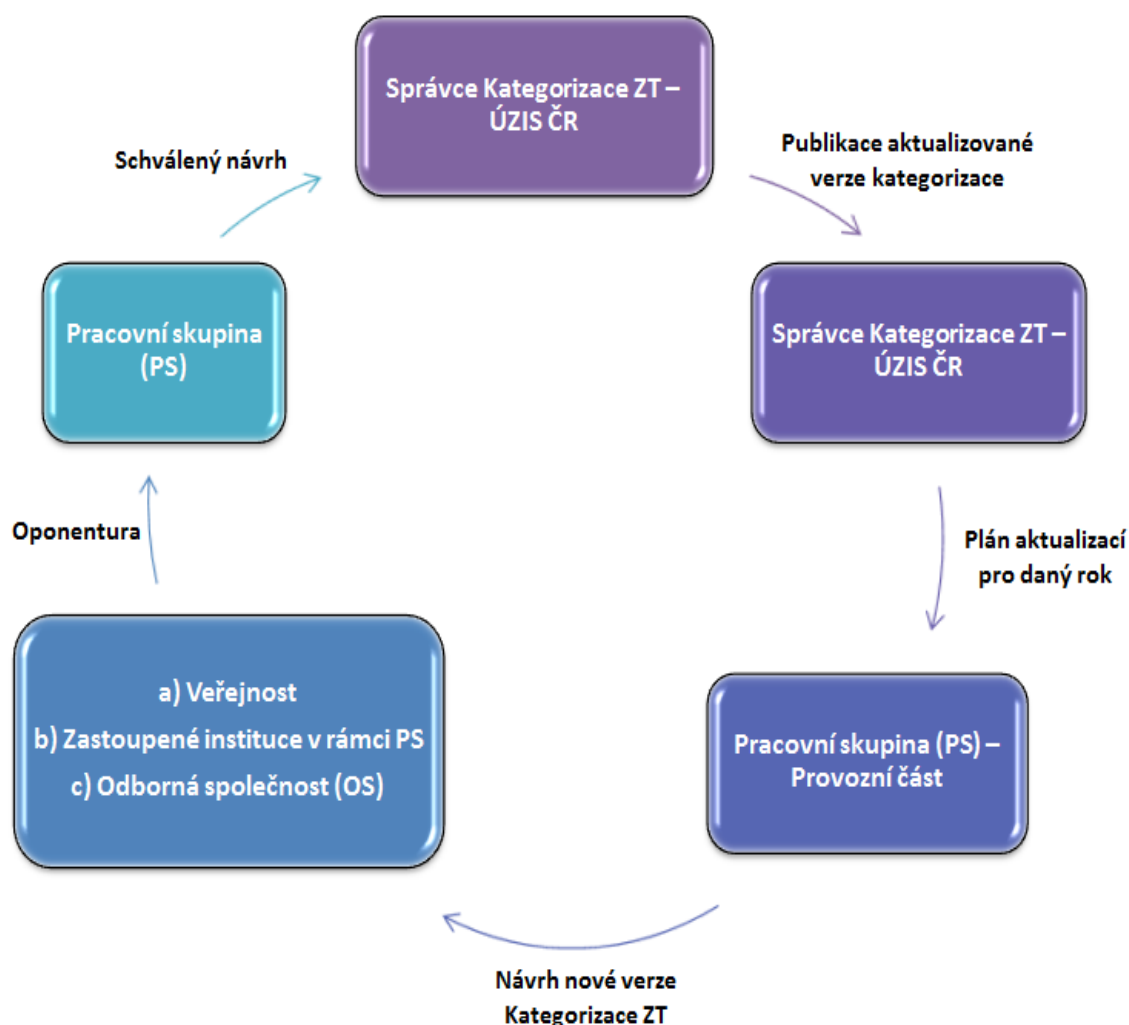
Správce Kategorizace ZT – ÚZIS ČR

Publikace aktualizované verze kategorizace

Správce Kategorizace ZT – ÚZIS ČR

Plán aktualizací pro daný rok

Pracovní skupina (PS) – Provozní část

Návrh nové verze Kategorizace ZT

a) Veřejnost
b) Zastoupené instituce v rámci PS
c) Odborná společnost (OS)

Oponentura

Pracovní skupina (PS)

Schválený návrh